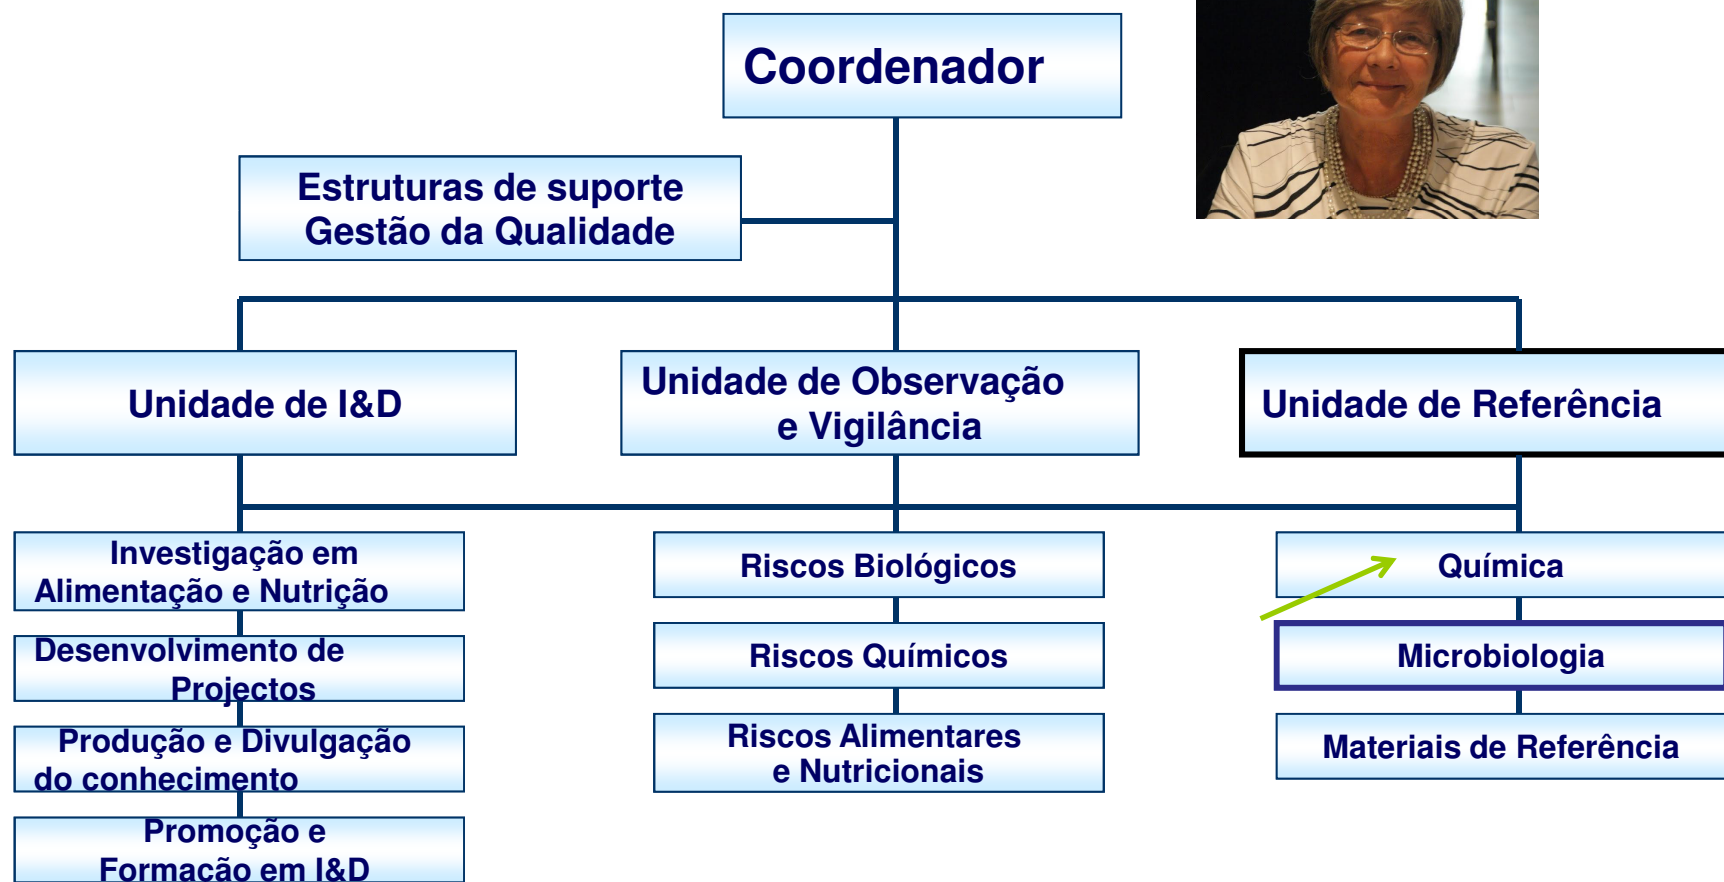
Coordenador

Estruturas de suporte
Gestão da Qualidade

Unidade de I&D

Unidade de Observação e Vigilância

Unidade de Referência

Investigação em Alimentação e Nutrição

Desenvolvimento de Projectos

Produção e Divulgação do conhecimento

Promoção e Formação em I&D

Riscos Biológicos

Riscos Químicos

Riscos Alimentares e Nutricionais

Química

Microbiologia

Materiais de Referência